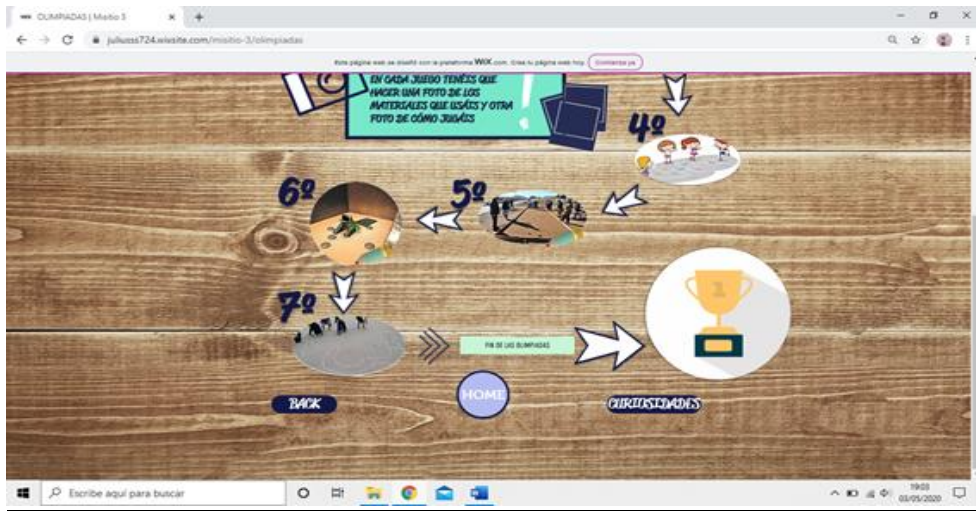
OLIMPIADAS | Mistito 3

juliuss724.wixsite.com/mistito-3/olimpiadas

Esta página web se diseñó con la plataforma WIX.com. Crea tu página web hoy. Comienza ya

EN CADA JUEGO TENÉIS QUE HACER UNA FOTO DE LOS MATERIALES QUE USÁIS Y OTRA FOTO DE CÓMO JUGÁIS

4º

5º

6º

7º

FIN DE LAS OLIMPIADAS

1

BACK

HOME

CURIOSIDADES

Escribe aquí para buscar

19:03
03/05/2020